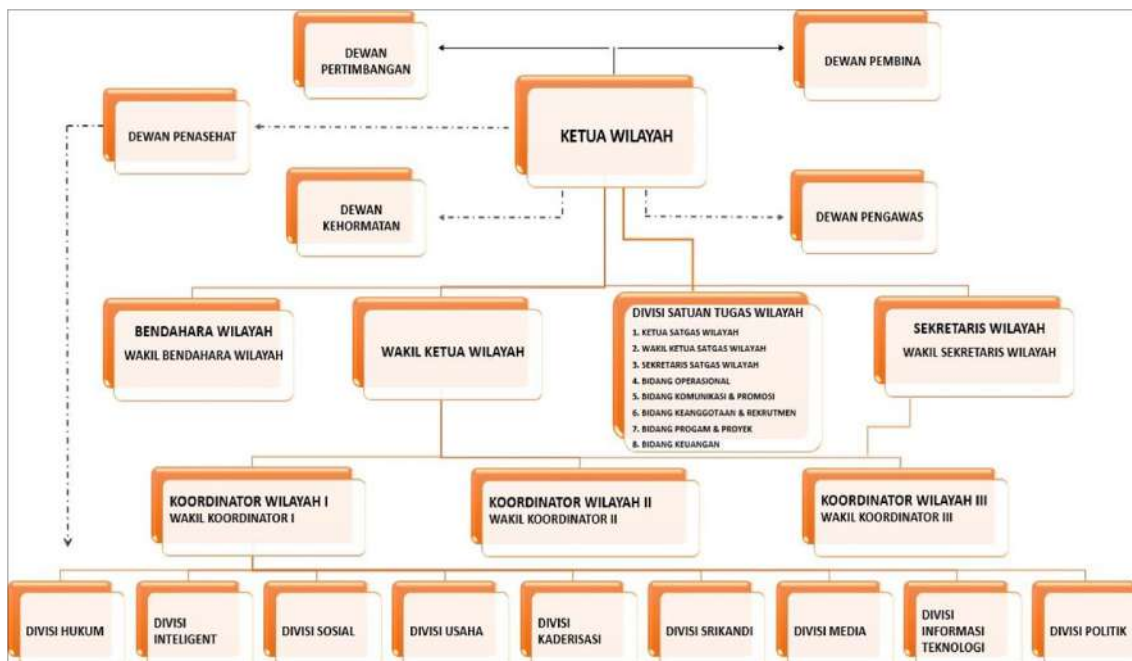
DEWAN PERTIMBANGAN

DEWAN PEMBINA

DEWAN PENASEHAT

KETUA WILAYAH

DEWAN KEHORMATAN

DEWAN PENGAWAS

BENDAHARA WILAYAH
WAKIL BENDAHARA WILAYAH

WAKIL KETUA WILAYAH

DIVISI SATUAN TUGAS WILAYAH
1. KETUA SATGAS WILAYAH
2. WAKIL KETUA SATGAS WILAYAH
3. SEKRETARIS SATGAS WILAYAH
4. BIDANG OPERASIONAL
5. BIDANG KOMUNIKASI & PROMOSI
6. BIDANG KEANGGOTAAN & REKRUTMEN
7. BIDANG PROGAM & PROYEK
8. BIDANG KEUANGAN

SEKRETARIS WILAYAH
WAKIL SEKRETARIS WILAYAH

KOORDINATOR WILAYAH I
WAKIL KOORDINATOR I

KOORDINATOR WILAYAH II
WAKIL KOORDINATOR II

KOORDINATOR WILAYAH III
WAKIL KOORDINATOR III

DIVISI HUKUM

DIVISI INTELIGENT

DIVISI SOSIAL

DIVISI USAHA

DIVISI KADERISASI

DIVISI SRIKANDI

DIVISI MEDIA

DIVISI INFORMASI TEKNOLOGI

DIVISI POLITIK